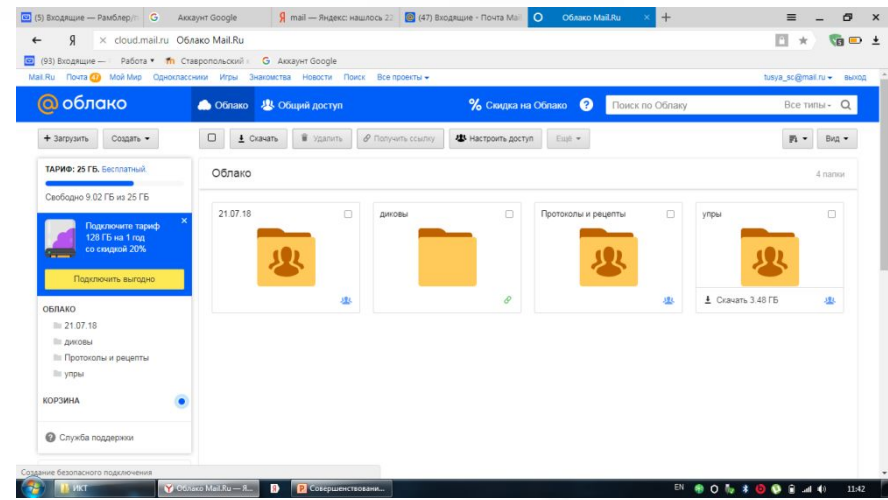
(5) Входящие — Рамблер/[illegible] Аккаунт Google mail — Яндекс: нашлось 2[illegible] (47) Входящие - Почта Mail Облако Mail.Ru

cloud.mail.ru Облако Mail.Ru

(93) Входящие — Работа ▾ Ставропольский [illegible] Аккаунт Google

Mail.Ru Почта Мой Мир Одноклассники Игры Знакомства Новости Поиск Все проекты ▾ tusya_sc@mail.ru ▾ выход

облако Облако Общий доступ % Скидка на Облако ? Поиск по Облаку Все типы ▾

+ Загрузить Создать ▾ Скачать Удалить Получить ссылку Настроить доступ Ещё ▾ Вид ▾

ТАРИФ: 25 ГБ. Бесплатный

Свободно 9.02 ГБ из 25 ГБ

Подключите тариф 128 ГБ на 1 год со скидкой 20%

Подключить выгодно

ОБЛАКО

21.07.18

диковы

Протоколы и рецепты

упры

КОРЗИНА

Служба поддержки

Облако 4 папки

21.07.18

диковы

Протоколы и рецепты

упры

Скачать 3.48 ГБ

Создание безопасного подключения

ИКТ Облако Mail.Ru — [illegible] Совершенствовани...

EN 11:42